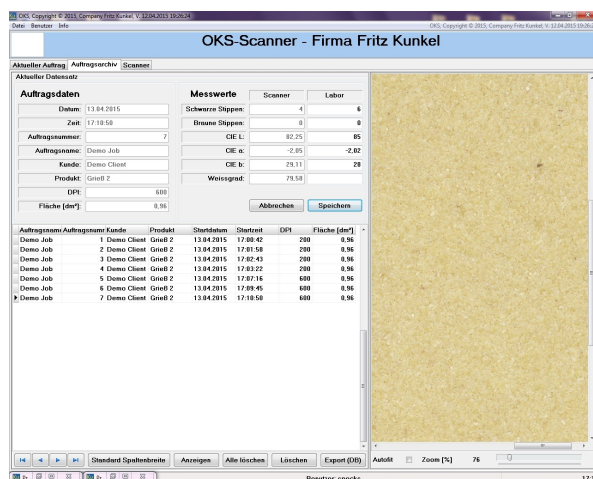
OKS Copyright © 2015, Company Fritz Kunkel, V. 12.04.2015 10:26:24
Datei Benutzer Info
OKS Copyright © 2015, Company Fritz Kunkel, V. 12.04.2015 10:26:24

OKS-Scanner - Firma Fritz Kunkel

Aktueller Auftrag | Auftragsarchiv | Scanner

Aktueller Datensatz

Auftragsdaten

Datum: 13.04.2015
Zeit: 17:10:50
Auftragsnummer: 7
Auftragsname: Demo Job
Kunde: Demo Client
Produkt: Grieß 2
DPI: 600
Fläche [dm²]: 0,96

Messwerte

| | Scanner | Labor |
|---|---|---|
| Schwarze Stippen: | 4 | 6 |
| Braune Stippen: | 0 | 0 |
| CIE L: | 82,25 | 85 |
| CIE a: | -2,05 | -2,02 |
| CIE b: | 29,11 | 28 |
| Weissgrad: | 79,58 | |

Abbrechen | Speichern

| Auftragsname | Auftragsnummer | Kunde | Produkt | Startdatum | Startzeit | DPI | Fläche [dm²] |
|---|---|---|---|---|---|---|---|
| Demo Job | 1 | Demo Client | Grieß 2 | 13.04.2015 | 17:00:42 | 200 | 0,96 |
| Demo Job | 2 | Demo Client | Grieß 2 | 13.04.2015 | 17:01:58 | 200 | 0,96 |
| Demo Job | 3 | Demo Client | Grieß 2 | 13.04.2015 | 17:02:43 | 200 | 0,96 |
| Demo Job | 4 | Demo Client | Grieß 2 | 13.04.2015 | 17:03:22 | 200 | 0,96 |
| Demo Job | 5 | Demo Client | Grieß 2 | 13.04.2015 | 17:07:16 | 600 | 0,96 |
| Demo Job | 6 | Demo Client | Grieß 2 | 13.04.2015 | 17:09:45 | 600 | 0,96 |
| Demo Job | 7 | Demo Client | Grieß 2 | 13.04.2015 | 17:10:50 | 600 | 0,96 |

Standard Spaltenbreite | Anzeigen | Alle löschen | Löschen | Export (DB)

Autofit | Zoom [%] 76

Benutzer: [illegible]